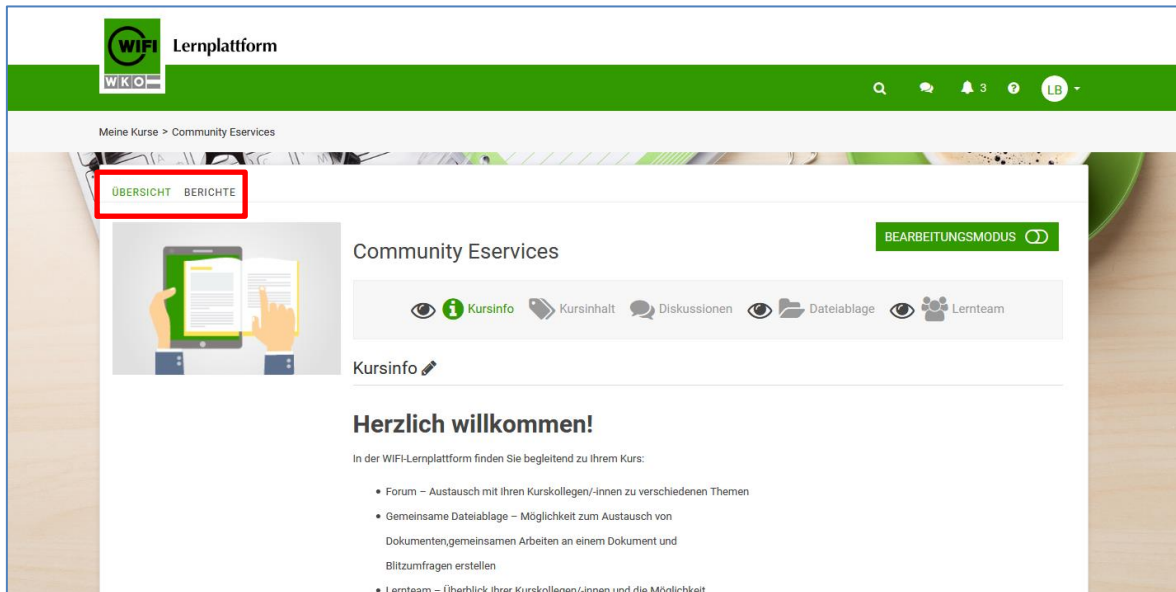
WIFI
WKO
Lernplattform

3 LB

Meine Kurse > Community Eservices

ÜBERSICHT BERICHTE

BEARBEITUNGSMODUS

Community Eservices

Kursinfo Kursinhalt Diskussionen Dateiablage Lernteam

Kursinfo

Herzlich willkommen!

In der WIFI-Lernplattform finden Sie begleitend zu Ihrem Kurs:

- Forum – Austausch mit Ihren Kurskollegen/-innen zu verschiedenen Themen
- Gemeinsame Dateiablage – Möglichkeit zum Austausch von Dokumenten,gemeinsamen Arbeiten an einem Dokument und Blitzumfragen erstellen
- Lernteam – Überblick Ihrer Kurskollegen/-innen und die Möglichkeit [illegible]